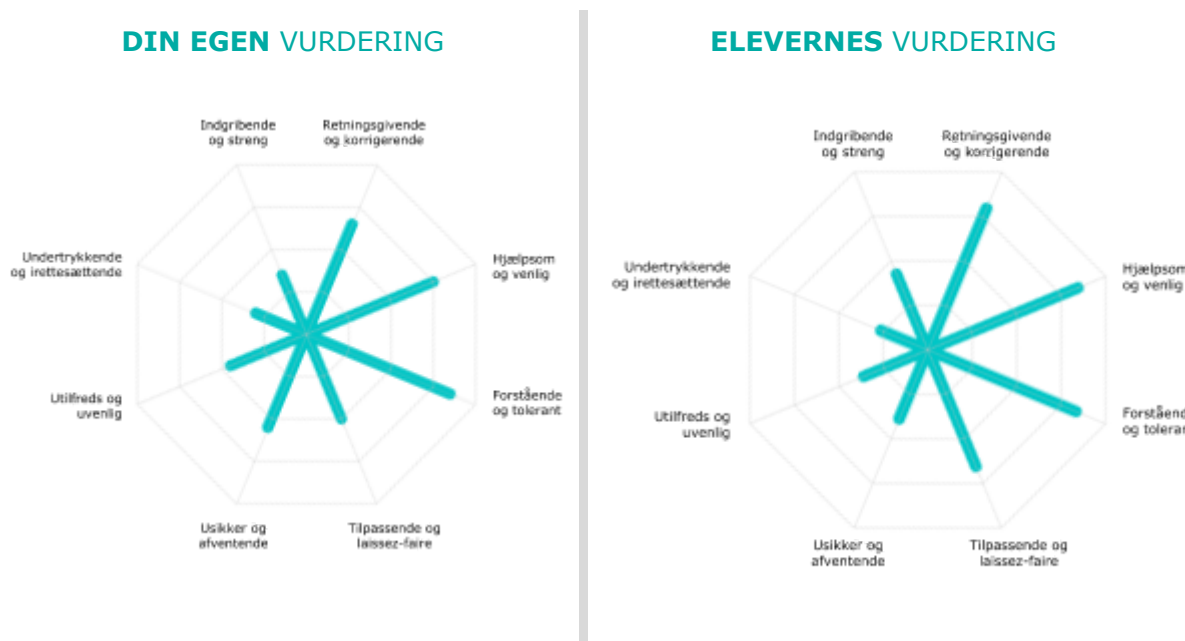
**DIN EGEN** VURDERING

Indgribende og streng

Retningsgivende og korrigerende

Hjælpsom og venlig

Forstående og tolerant

Tilpassende og laissez-faire

Usikker og afventende

Utilfreds og uvenlig

Undertrykkende og irettesættende

**ELEVERNES** VURDERING

Indgribende og streng

Retningsgivende og korrigerende

Hjælpsom og venlig

Forståend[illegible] og tolera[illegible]

Tilpassende og laissez-faire

Usikker og afventende

Utilfreds og uvenlig

Undertrykkende og irettesættende